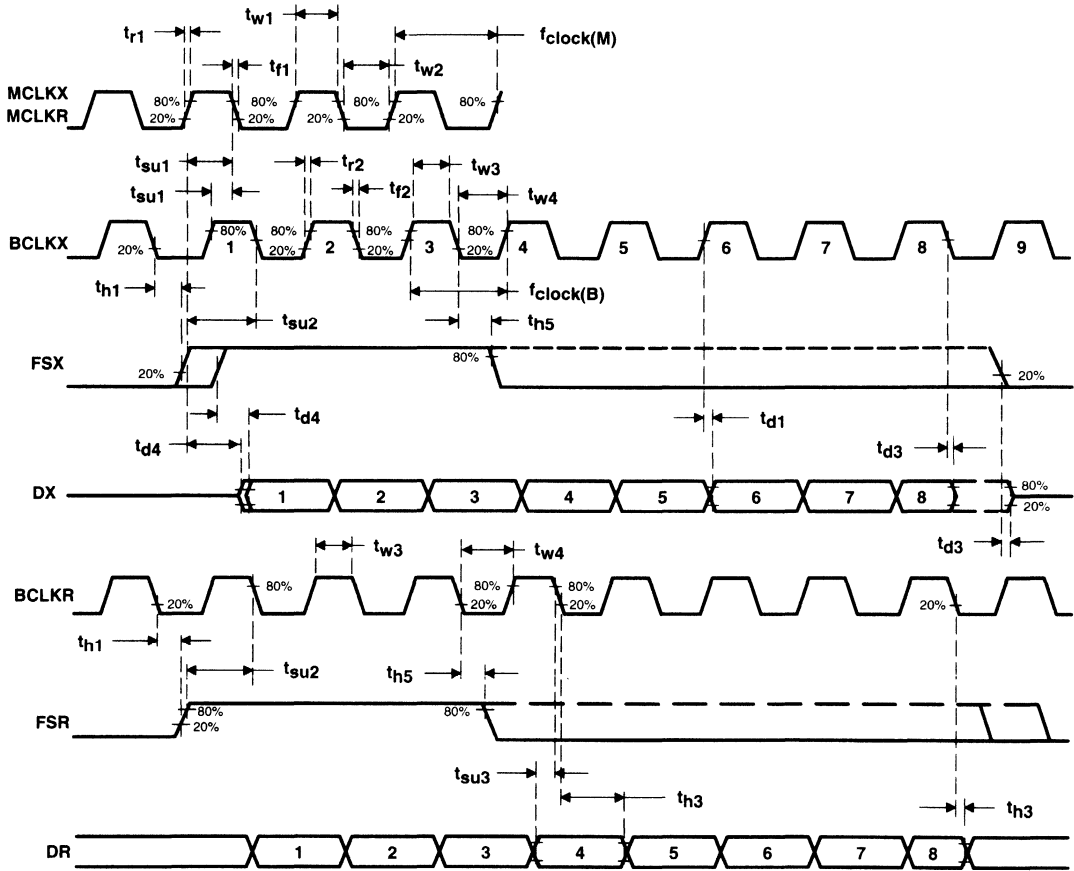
$t_{r1}$
$t_{w1}$
$f_{clock(M)}$
$t_{f1}$
$t_{w2}$
MCLKX
MCLKR
80%
20%
80%
20%
20%
80%
20%
80%
$t_{su1}$
$t_{su1}$
$t_{r2}$
$t_{f2}$
$t_{w3}$
$t_{w4}$
BCLKX
20%
80%
1
80%
20%
2
80%
20%
3
80%
20%
4
5
6
7
8
9
$t_{h1}$
$f_{clock(B)}$
$t_{su2}$
$t_{h5}$
FSX
20%
80%
20%
$t_{d4}$
$t_{d4}$
$t_{d1}$
$t_{d3}$
DX
1
2
3
4
5
6
7
8
80%
20%
$t_{w3}$
$t_{w4}$
$t_{d3}$
BCLKR
20%
80%
80%
20%
80%
20%
20%
$t_{h1}$
$t_{su2}$
$t_{h5}$
FSR
80%
20%
80%
$t_{su3}$
$t_{h3}$
$t_{h3}$
DR
1
2
3
4
5
6
7
8